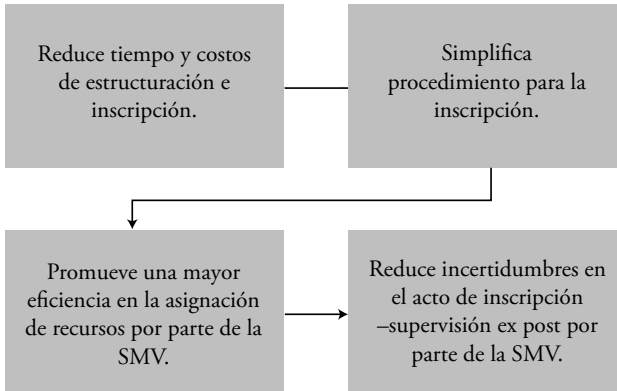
Reduce tiempo y costos de estructuración e inscripción.

Simplifica procedimiento para la inscripción.

Promueve una mayor eficiencia en la asignación de recursos por parte de la SMV.

Reduce incertidumbres en el acto de inscripción –supervisión ex post por parte de la SMV.